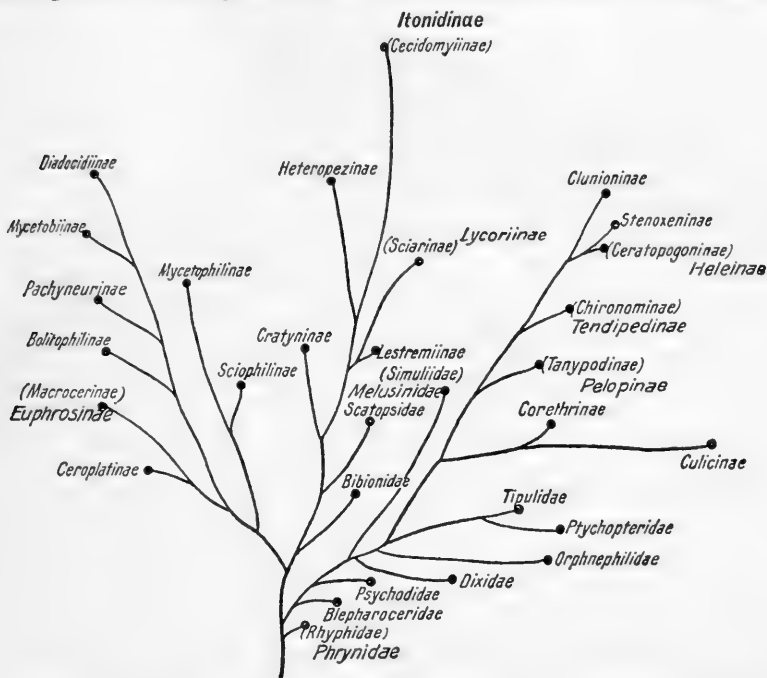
Itonidinae
(Cecidomyiinae)

Diadocidiinae

Heteropezinae

Clunioninae

Mycetobiinae

Stenoxeninae

(Sciarinae) Lycoriinae

(Ceratopogoninae)
Heleinae

Mycetophilinae

Pachyneurinae

(Chironominae)
Tendipedinae

Cratyninae

Lestremiinae

Bolitophilinae

(Simuliidae)
Melusinidae

(Tanypodinae)
Pelopinae

Sciophilinae

(Macrocerinae)
Euphrosinae

Scatopsidae

Corethrinae

Culicinae

Ceroplatinae

Bibionidae

Tipulidae

Ptychopteridae

Orphnephilidae

Dixidae

Psychodidae

Blepharoceridae

(Rhyphidae)
Phrynidae